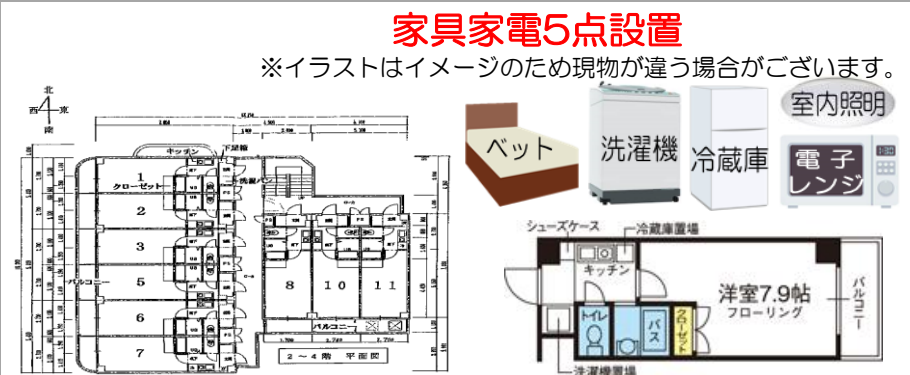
家具家電5点設置
※イラストはイメージのため現物が違う場合がございます。

北
西 東
南

キッチン
下足箱
1
クローゼット
2
3
5
6
7
バルコニー
8
10
11
バルコニー
2～4階 平面図

ベット
洗濯機
冷蔵庫
室内照明
電子レンジ

シューズケース
冷蔵庫置場
キッチン
洋室7.9帖
フローリング
バルコニー
トイレ
バス
クローゼット
洗濯機置場